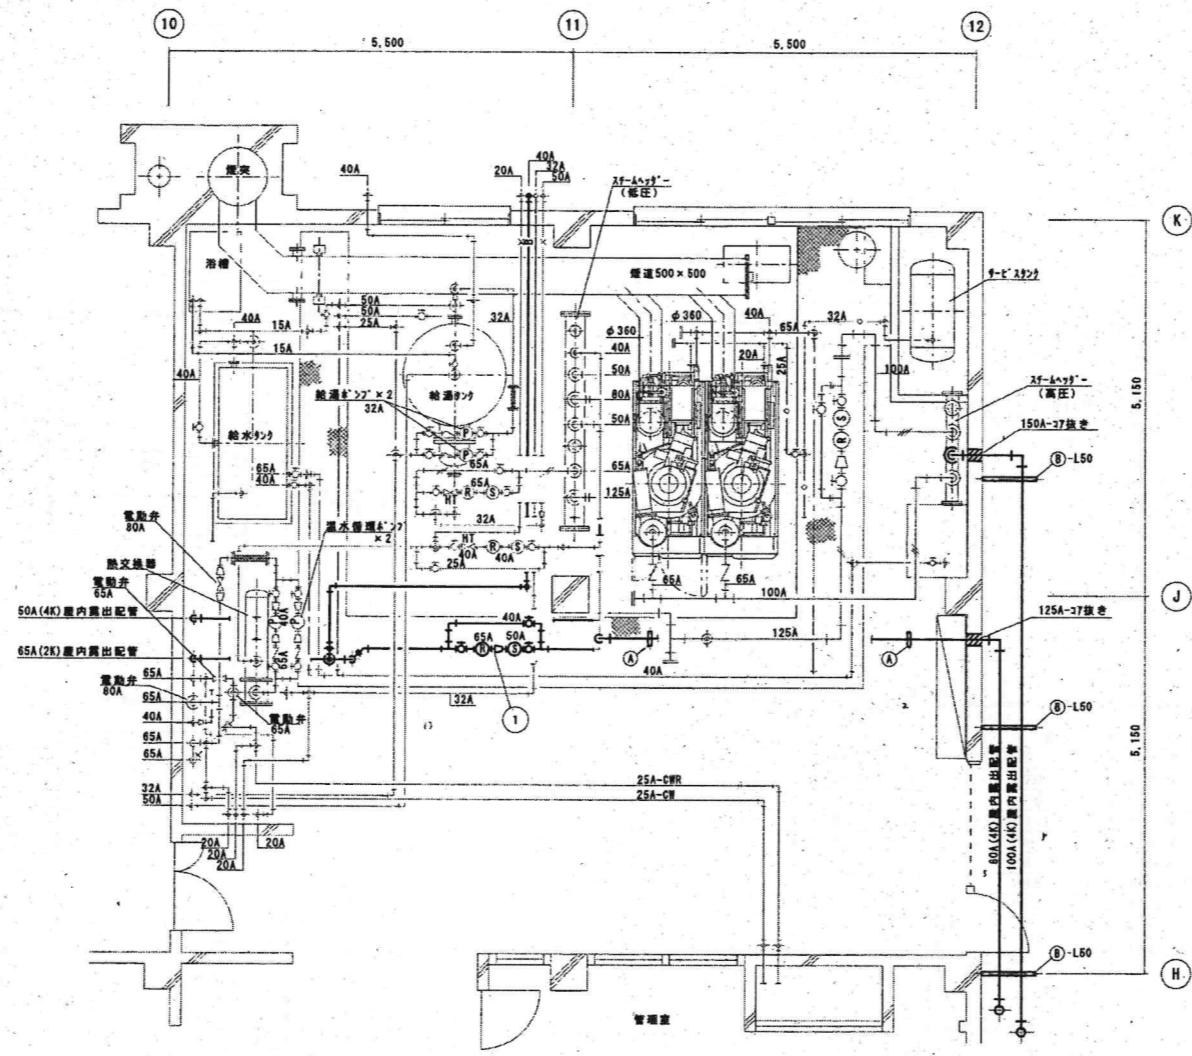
10
11
12
5,500
5,500
K
J
H
5,150
5,150
煙突
40A
20A
40A
32A
50A
スチームヘッダー
(低圧)
浴槽
50A
50A
25A
40A
15A
15A
32A
煙道500×500
サービスタンク
φ360
φ360
40A
40A
50A
80A
50A
65A
125A
65A
32A
20A
25A
100A
スチームヘッダー
(高圧)
150A-コア抜き
B-L50
40A
給湯タンク
給湯ポンプ×2
32A
給水タンク
65A
40A
65A
HT
R
S
32A
HT
40A
R
S
25A
40A
電動弁
80A
熱交換器
温水循環ポンプ×2
電動弁
65A
50A(4K)屋内露出配管
65A(2K)屋内露出配管
65A
電動弁
80A
65A
40A
65A
65A
電動弁
65A
40A
65A
50A
40A
R
S
1
A
40A
125A
A
65A
65A
100A
125A-コア抜き
B-L50
32A
32A
50A
25A-CWR
25A-CW
20A
20A
20A
20A
80A(4K)屋内露出配管
100A(4K)屋内露出配管
B-L50
管理室